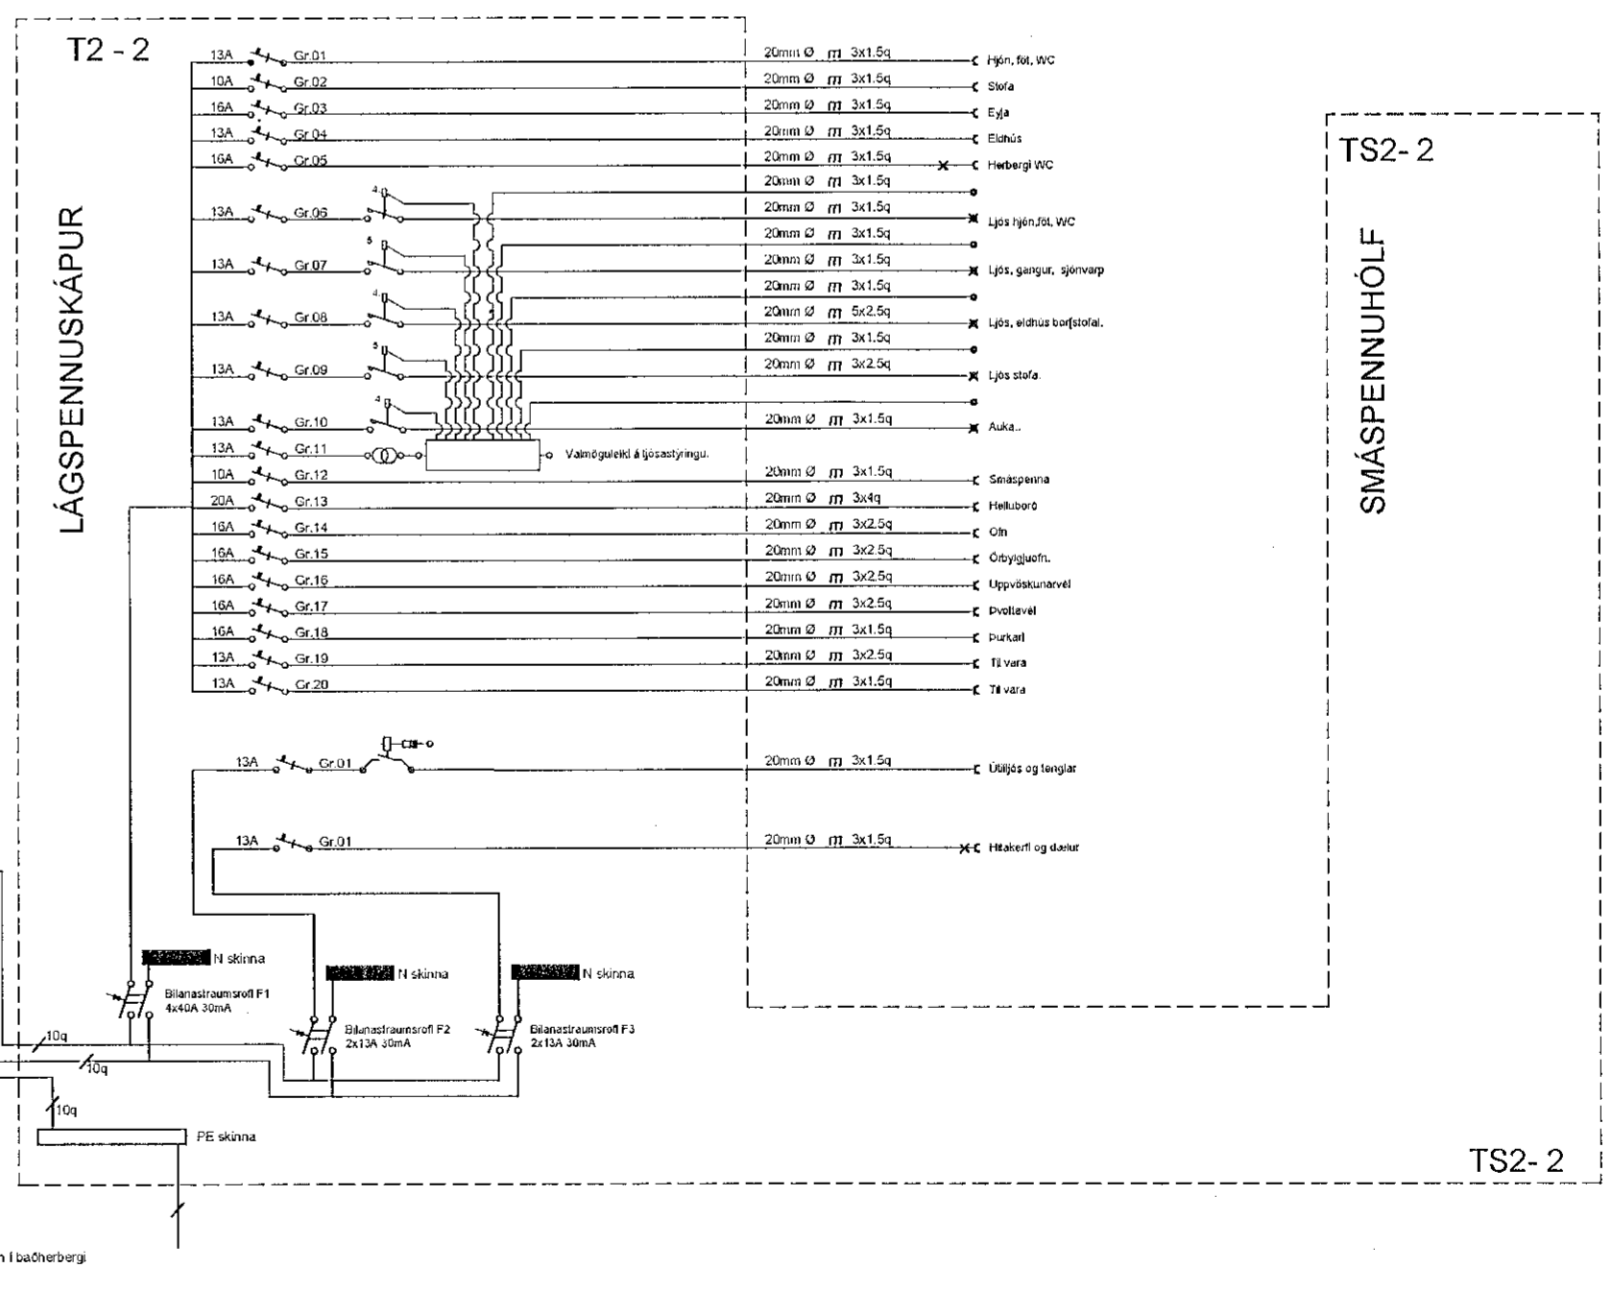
T2 - 2

LÁGSPENNUSKÁPUR

13A Gr.01 20mm Ø m 3x1.5q Hjón, föt, WC
10A Gr.02 20mm Ø m 3x1.5q Stofa
16A Gr.03 20mm Ø m 3x1.5q Eyja
13A Gr.04 20mm Ø m 3x1.5q Eldhús
16A Gr.05 20mm Ø m 3x1.5q Herbergi WC
20mm Ø m 3x1.5q
13A Gr.06 4 20mm Ø m 3x1.5q Ljós hjón,föt, WC
20mm Ø m 3x1.5q
13A Gr.07 5 20mm Ø m 3x1.5q Ljós, gangur, sjónvarp
20mm Ø m 3x1.5q
13A Gr.08 4 20mm Ø m 5x2.5q Ljós, eldhús borðstofa.
20mm Ø m 3x1.5q
13A Gr.09 5 20mm Ø m 3x2.5q Ljós stofa.
13A Gr.10 4 20mm Ø m 3x1.5q Auka..
13A Gr.11 Valmöguleiki á ljósastýringu.
10A Gr.12 20mm Ø m 3x1.5q Smáspenna
20A Gr.13 20mm Ø m 3x4q Helluborð
16A Gr.14 20mm Ø m 3x2.5q Ofn
16A Gr.15 20mm Ø m 3x2.5q Örbylgjuofn.
16A Gr.16 20mm Ø m 3x2.5q Uppvöskunarvél
16A Gr.17 20mm Ø m 3x2.5q Þvottavél
16A Gr.18 20mm Ø m 3x1.5q Þurkari
13A Gr.19 20mm Ø m 3x2.5q Til vara
13A Gr.20 20mm Ø m 3x1.5q Til vara

13A Gr.01 20mm Ø m 3x1.5q Útiljós og tenglar

13A Gr.01 20mm Ø m 3x1.5q Hitakerfi og dælur

TS2- 2

SMÁSPENNUHÓLF

N skinna
Bilanastraumsrofi F1 4x40A 30mA
N skinna
Bilanastraumsrofi F2 2x13A 30mA
N skinna
Bilanastraumsrofi F3 2x13A 30mA
10q
10q
10q
PE skinna

TS2- 2

n í baðherbergi